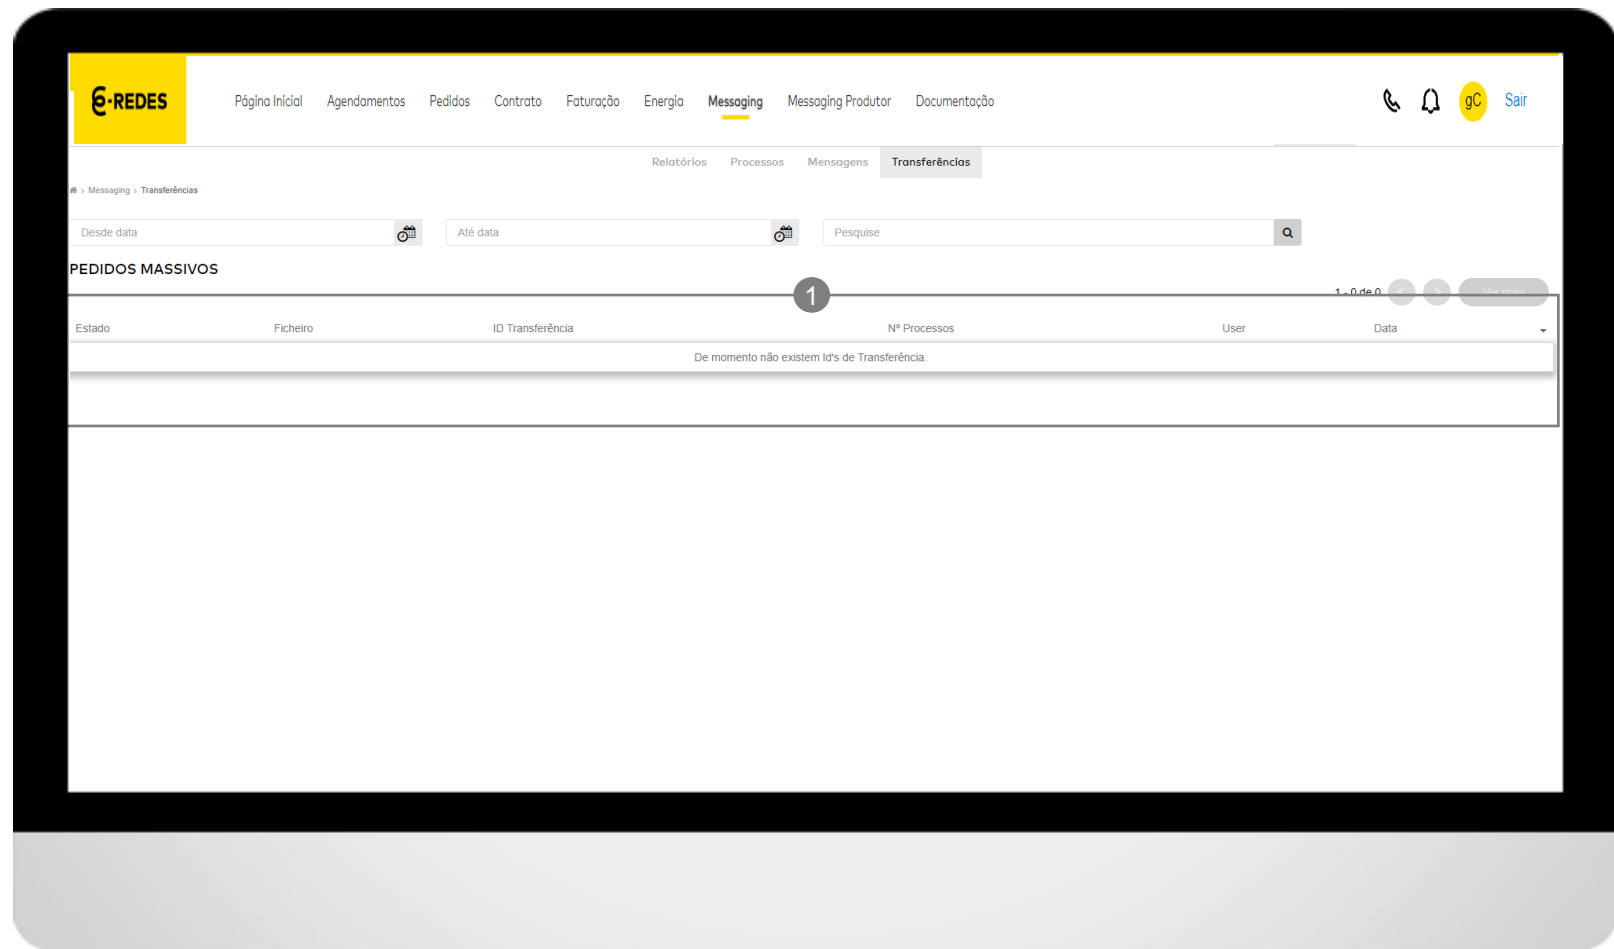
E-REDES

Página Inicial Agendamentos Pedidos Contrato Faturação Energia Messaging Messaging Produtor Documentação

gC Sair

Relatórios Processos Mensagens Transferências

Messaging › Transferências

Desde data

Até data

Pesquise

PEDIDOS MASSIVOS

1

1 - 0 de 0

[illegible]

| Estado | Ficheiro | ID Transferência | Nº Processos | User | Data |
|---|---|---|---|---|---|
| De momento não existem Id's de Transferência. | | | | | |